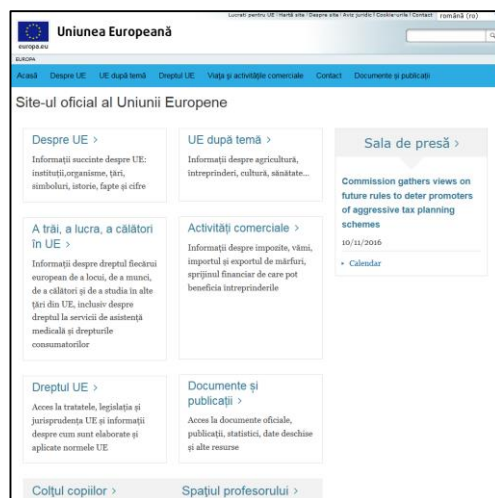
Lucrați pentru UE | Hartă site | Despre site | Aviz juridic | Cookie-urile | Contact | română (ro)

europa.eu

Uniunea Europeană

EUROPA

Acasă | Despre UE | UE după temă | Dreptul UE | Viața și activitățile comerciale | Contact | Documente și publicații

Site-ul oficial al Uniunii Europene

Despre UE >

Informații succinte despre UE: instituții, organisme, țări, simboluri, istorie, fapte și cifre

UE după temă >

Informații despre agricultură, întreprinderi, cultură, sănătate...

A trăi, a lucra, a călători în UE >

Informații despre dreptul fiecărui european de a locui, de a munci, de a călători și de a studia în alte țări din UE, inclusiv despre dreptul la servicii de asistență medicală și drepturile consumatorilor

Activități comerciale >

Informații despre impozite, vămi, importul și exportul de mărfuri, sprijinul financiar de care pot beneficia întreprinderile

Dreptul UE >

Acces la tratatele, legislația și jurisprudența UE și informații despre cum sunt elaborate și aplicate normele UE

Documente și publicații >

Acces la documente oficiale, publicații, statistici, date deschise și alte resurse

Colțul copiilor >

Spațiul profesorului >

Sala de presă >

Commission gathers views on future rules to deter promoters of aggressive tax planning schemes

10/11/2016

• Calendar